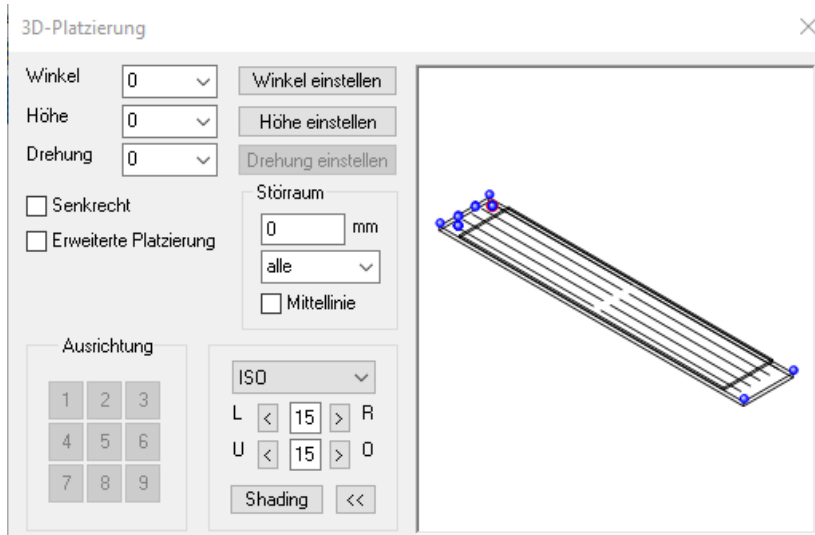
3D-Platzierung

Winkel 0

Höhe 0

Drehung 0

Winkel einstellen

Höhe einstellen

Drehung einstellen

Senkrecht

Erweiterte Platzierung

Störraum

0 mm

alle

Mittellinie

Ausrichtung

| 1 | 2 | 3 |
|---|---|---|
| 4 | 5 | 6 |
| 7 | 8 | 9 |

ISO

L < 15 > R

U < 15 > O

Shading <<